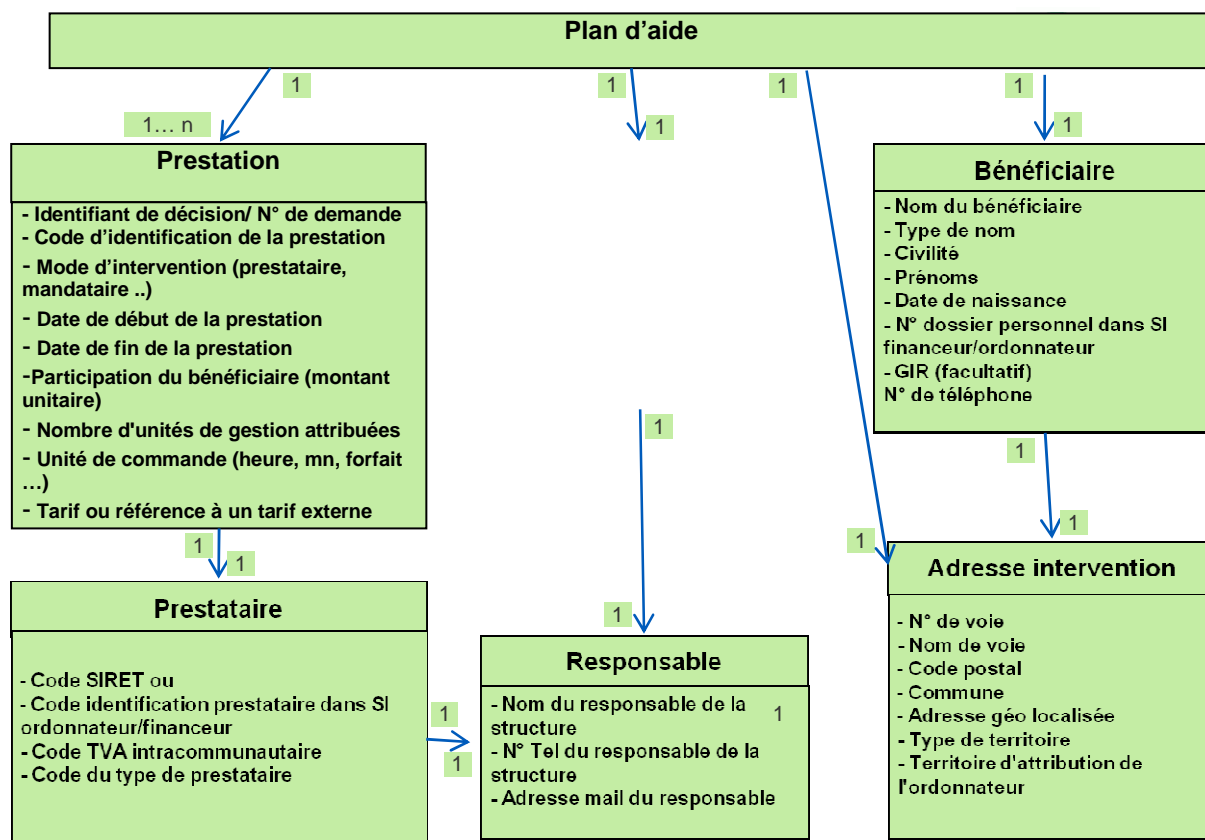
Plan d'aide

1

1... n

1

1

1

1

1

Prestation

- Identifiant de décision/ N° de demande
- Code d'identification de la prestation
- Mode d'intervention (prestataire, mandataire ..)
- Date de début de la prestation
- Date de fin de la prestation
-Participation du bénéficiaire (montant unitaire)
- Nombre d'unités de gestion attribuées
- Unité de commande (heure, mn, forfait …)
- Tarif ou référence à un tarif externe

Bénéficiaire

- Nom du bénéficiaire
- Type de nom
- Civilité
- Prénoms
- Date de naissance
- N° dossier personnel dans SI financeur/ordonnateur
- GIR (facultatif)
N° de téléphone

1

1

1

1

1

1

1

Prestataire

- Code SIRET ou
- Code identification prestataire dans SI ordonnateur/financeur
- Code TVA intracommunautaire
- Code du type de prestataire

1

1

Responsable

- Nom du responsable de la structure
- N° Tel du responsable de la structure
- Adresse mail du responsable

1

Adresse intervention

- N° de voie
- Nom de voie
- Code postal
- Commune
- Adresse géo localisée
- Type de territoire
- Territoire d'attribution de l'ordonnateur